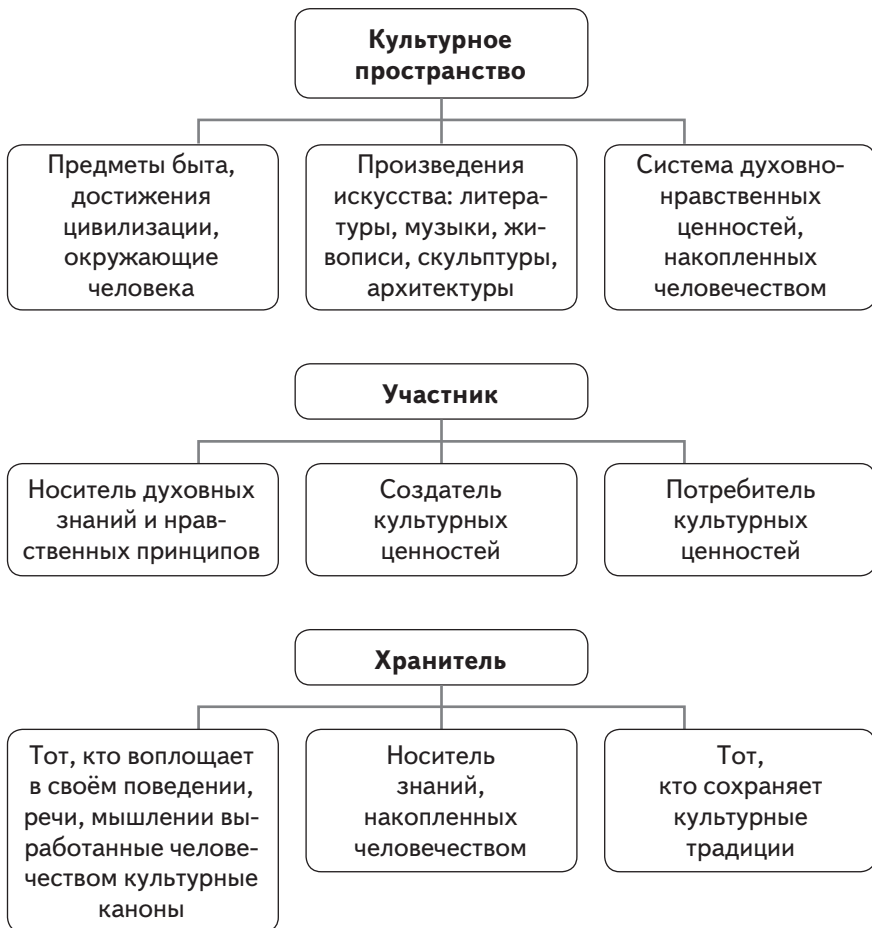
**Культурное пространство**

Предметы быта, достижения цивилизации, окружающие человека

Произведения искусства: литературы, музыки, живописи, скульптуры, архитектуры

Система духовно-нравственных ценностей, накопленных человечеством

**Участник**

Носитель духовных знаний и нравственных принципов

Создатель культурных ценностей

Потребитель культурных ценностей

**Хранитель**

Тот, кто воплощает в своём поведении, речи, мышлении выработанные человечеством культурные каноны

Носитель знаний, накопленных человечеством

Тот, кто сохраняет культурные традиции